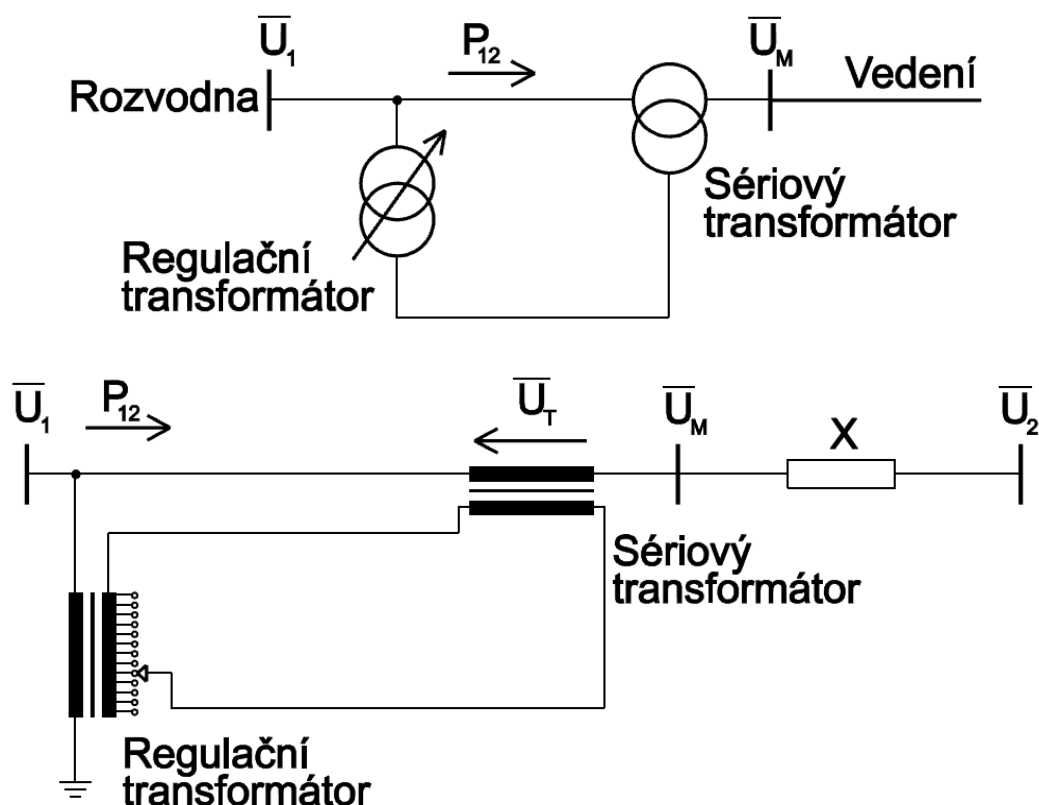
$\overline{U}_1$

$P_{12}$

$\overline{U}_M$

Rozvodna

Vedení

Sériový transformátor

Regulační transformátor

$\overline{U}_1$

$P_{12}$

$\overline{U}_T$

$\overline{U}_M$

X

$\overline{U}_2$

Sériový transformátor

Regulační transformátor